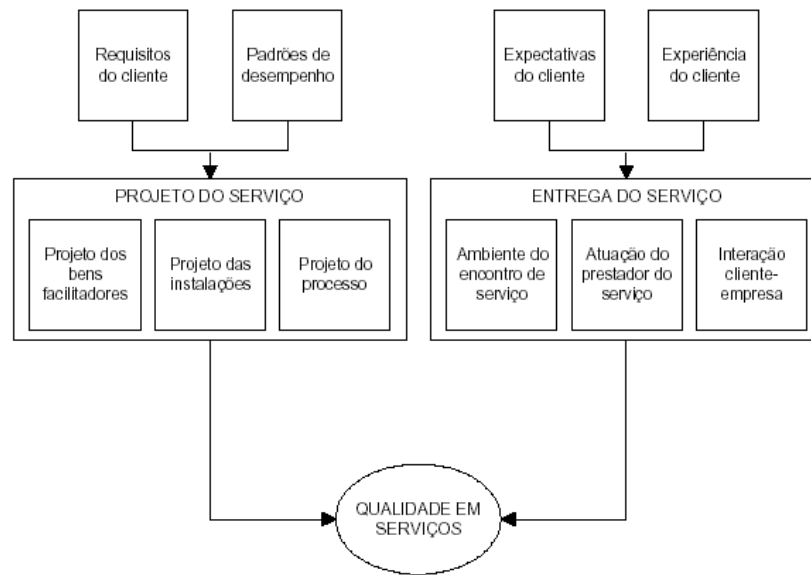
Requisitos do cliente

Padrões de desempenho

Expectativas do cliente

Experiência do cliente

PROJETO DO SERVIÇO

Projeto dos bens facilitadores

Projeto das instalações

Projeto do processo

ENTREGA DO SERVIÇO

Ambiente do encontro de serviço

Atuação do prestador do serviço

Interação cliente-empresa

QUALIDADE EM SERVIÇOS